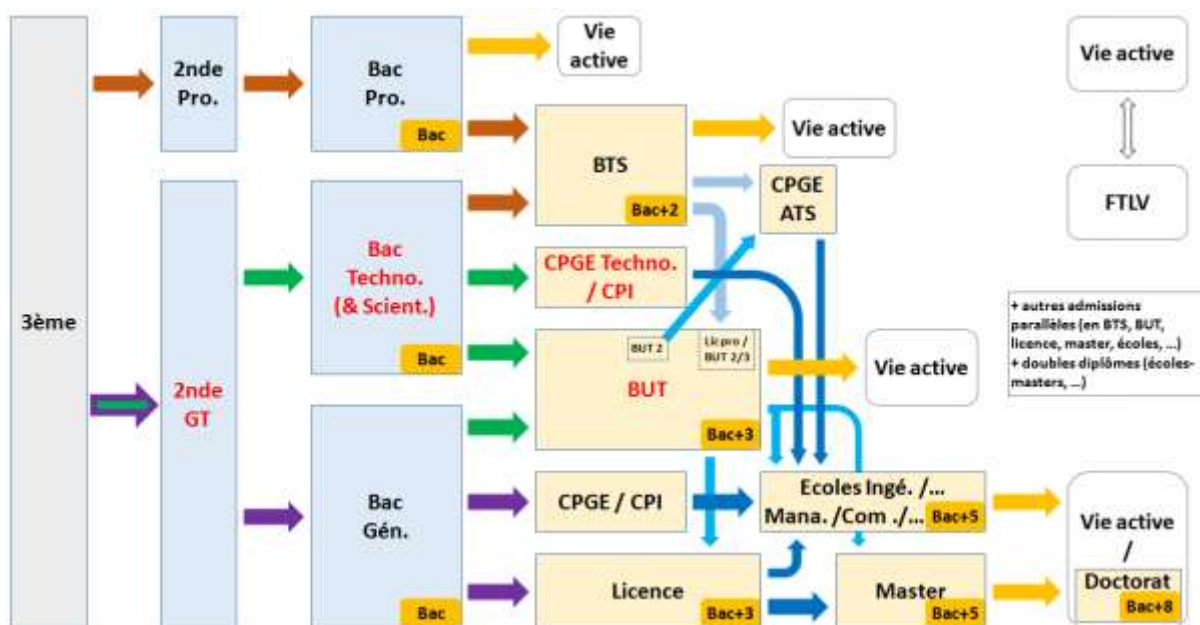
3ème

2nde Pro.

2nde GT

Bac Pro.
Bac

Bac Techno. (& Scient.)
Bac

Bac Gén.
Bac

Vie active

Vie active

BTS
Bac+2

CPGE ATS

CPGE Techno. / CPI

BUT 2
Lic pro / BUT 2/3
BUT
Bac+3

Vie active

CPGE / CPI

Ecoles Ingé. /... Mana. /Com ./...
Bac+5

Licence
Bac+3

Master
Bac+5

Vie active / Doctorat
Bac+8

Vie active

FTLV

+ autres admissions parallèles (en BTS, BUT, licence, master, écoles, ...)
+ doubles diplômes (écoles-masters, ...)